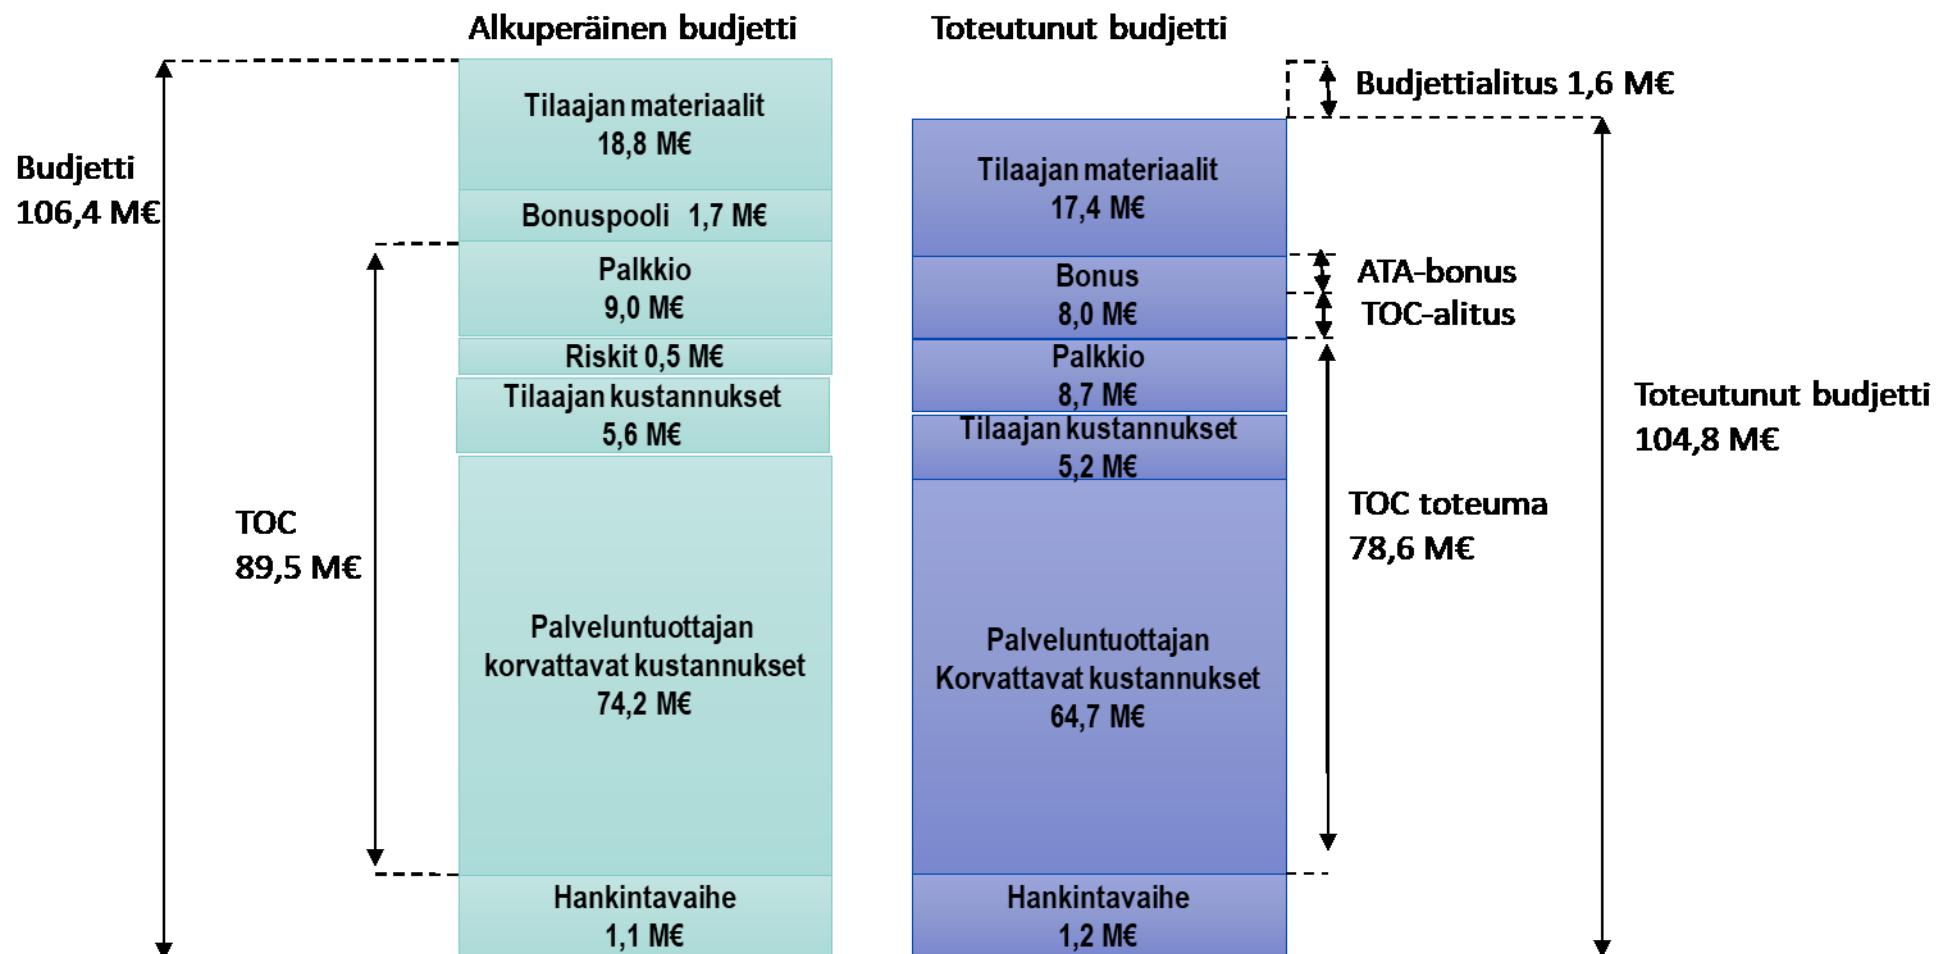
Alkuperäinen budjetti

Toteutunut budjetti

Budjettialitus 1,6 M€

Budjetti
106,4 M€

Tilaajan materiaalit
18,8 M€

Bonuspooli 1,7 M€

Palkkio
9,0 M€

Riskit 0,5 M€

Tilaajan kustannukset
5,6 M€

TOC
89,5 M€

Palveluntuottajan korvattavat kustannukset
74,2 M€

Hankintavaihe
1,1 M€

Tilaajan materiaalit
17,4 M€

Bonus
8,0 M€

ATA-bonus

TOC-alitus

Palkkio
8,7 M€

Tilaajan kustannukset
5,2 M€

Toteutunut budjetti
104,8 M€

TOC toteuma
78,6 M€

Palveluntuottajan Korvattavat kustannukset
64,7 M€

Hankintavaihe
1,2 M€